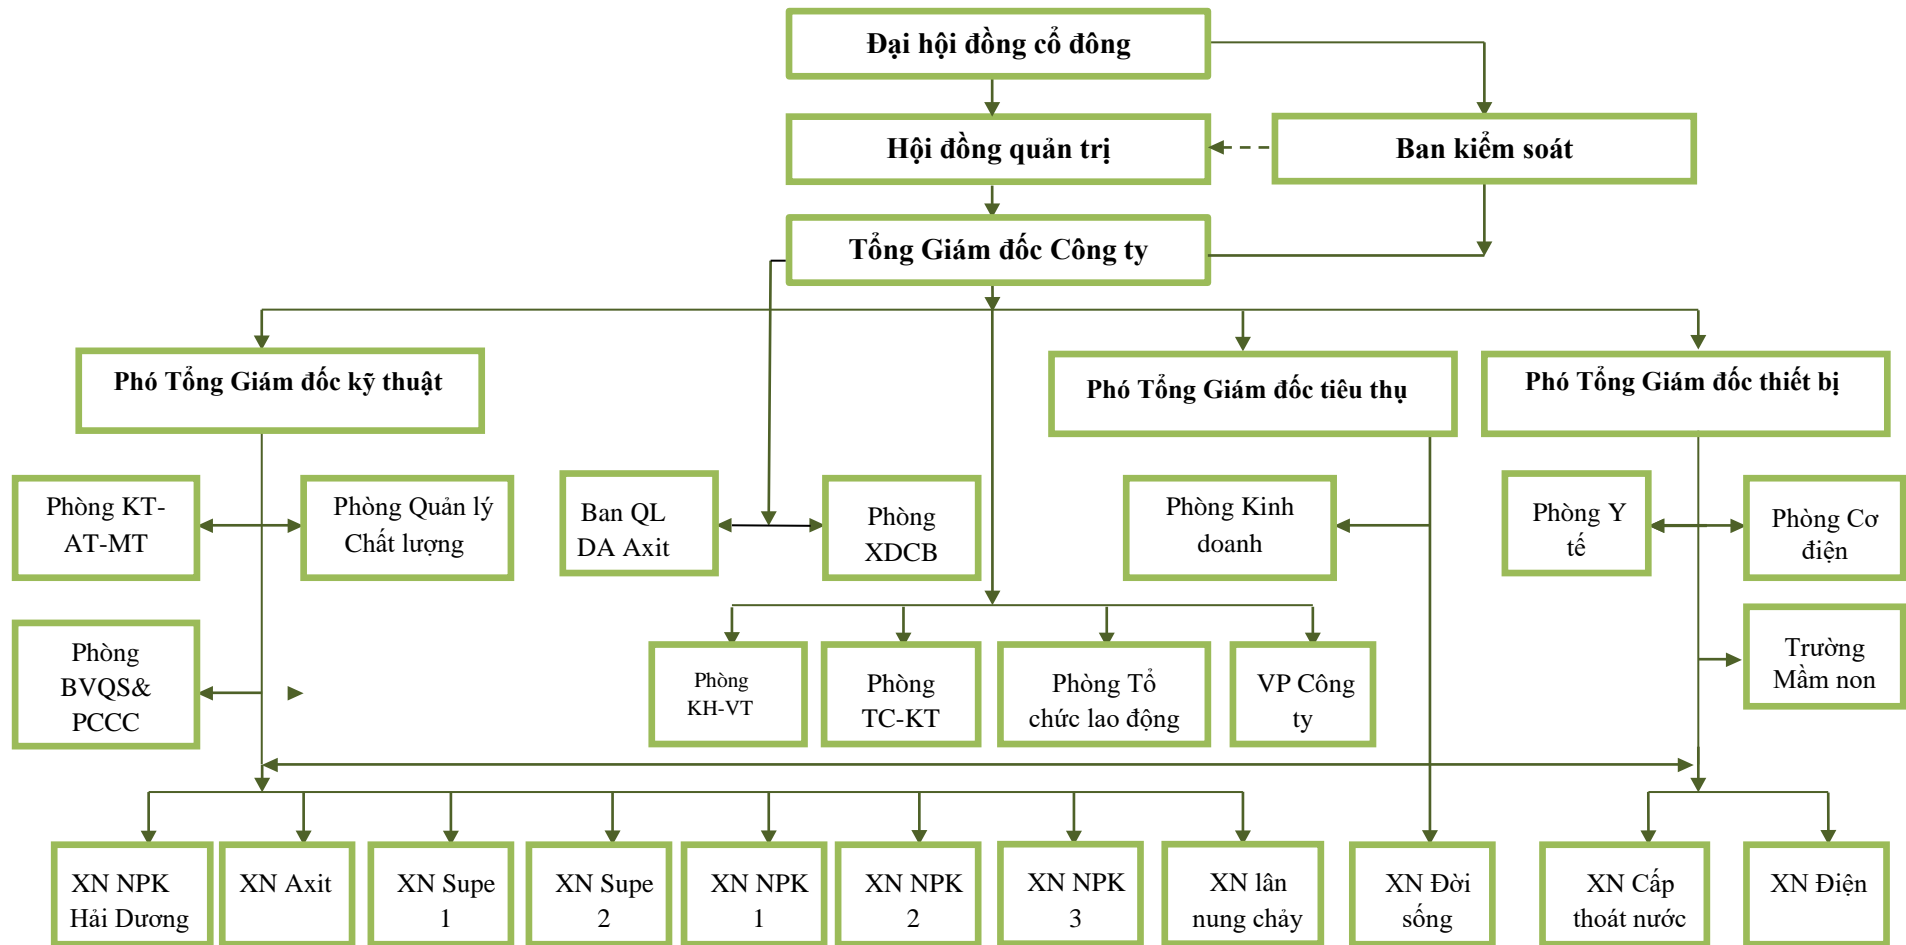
Đại hội đồng cổ đông

Hội đồng quản trị

Ban kiểm soát

Tổng Giám đốc Công ty

Phó Tổng Giám đốc kỹ thuật

Phó Tổng Giám đốc tiêu thụ

Phó Tổng Giám đốc thiết bị

Phòng KT-AT-MT

Phòng Quản lý Chất lượng

Ban QL DA Axit

Phòng XDCB

Phòng Kinh doanh

Phòng Y tế

Phòng Cơ điện

Phòng BVQS& PCCC

Phòng KH-VT

Phòng TC-KT

Phòng Tổ chức lao động

VP Công ty

Trường Mầm non

XN NPK Hải Dương

XN Axit

XN Supe 1

XN Supe 2

XN NPK 1

XN NPK 2

XN NPK 3

XN lân nung chảy

XN Đời sống

XN Cấp thoát nước

XN Điện